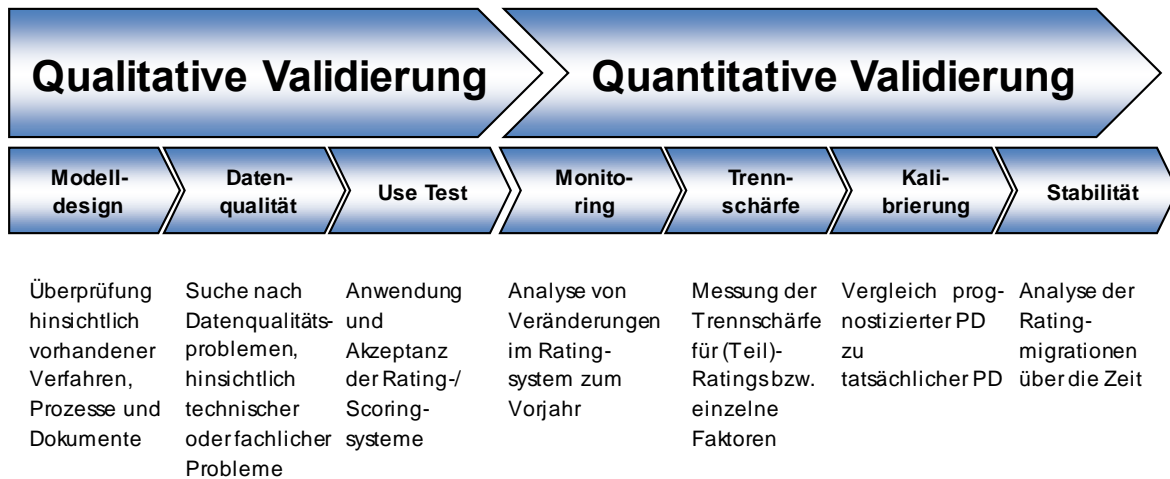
Qualitative Validierung

Quantitative Validierung

Modelldesign

Datenqualität

Use Test

Monitoring

Trennschärfe

Kalibrierung

Stabilität

Überprüfung hinsichtlich vorhandener Verfahren, Prozesse und Dokumente

Suche nach Datenqualitätsproblemen, hinsichtlich technischer oder fachlicher Probleme

Anwendung und Akzeptanz der Rating-/ Scoringsysteme

Analyse von Veränderungen im Ratingsystem zum Vorjahr

Messung der Trennschärfe für (Teil)-Ratings bzw. einzelne Faktoren

Vergleich prognostizierter PD zu tatsächlicher PD

Analyse der Ratingmigrationen über die Zeit